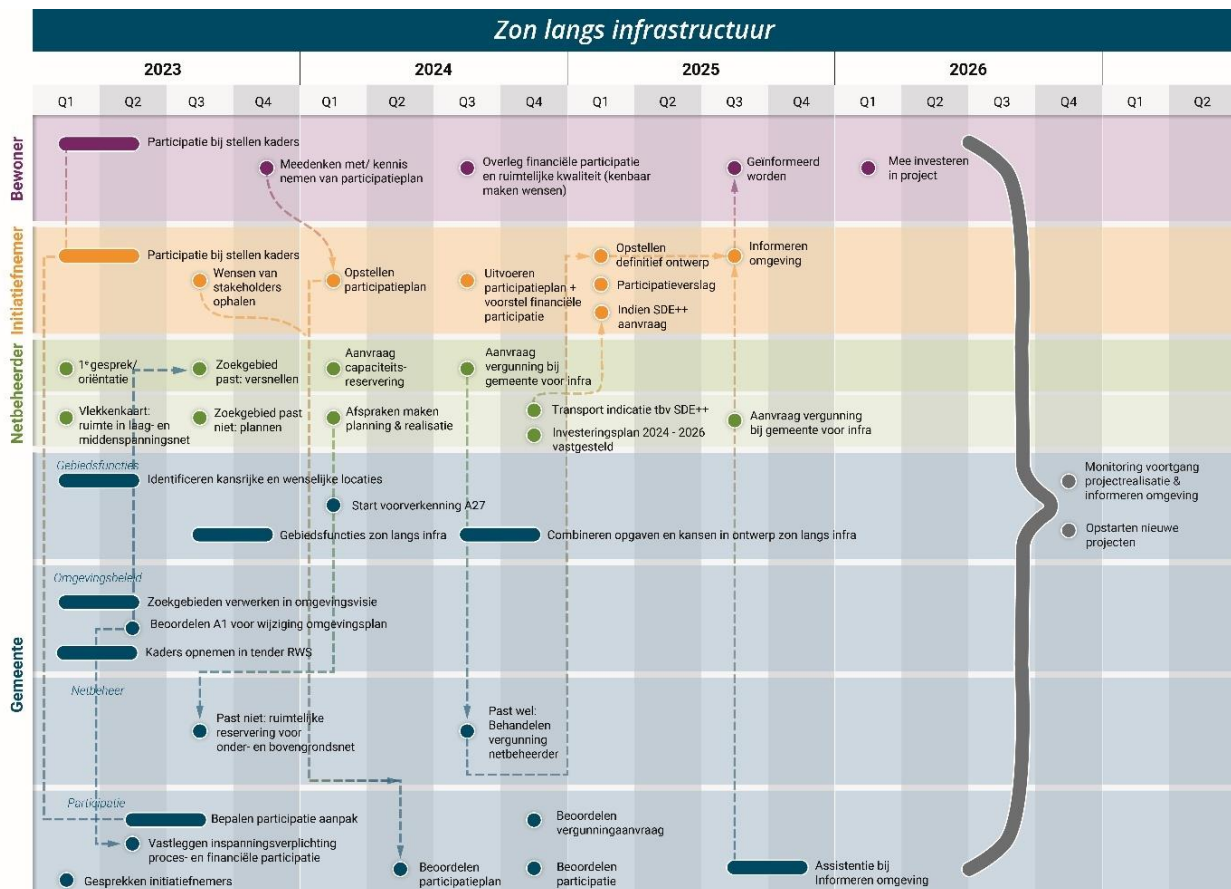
Zon langs infrastructuur

2023 2024 2025 2026

Q1 Q2 Q3 Q4 Q1 Q2 Q3 Q4 Q1 Q2 Q3 Q4 Q1 Q2 Q3 Q4 Q1 Q2

Bewoner

Participatie bij stellen kaders

Meedenken met/ kennis nemen van participatieplan

Overleg financiële participatie en ruimtelijke kwaliteit (kenbaar maken wensen)

Geïnformeerd worden

Mee investeren in project

Initiatiefnemer

Participatie bij stellen kaders

Wensen van stakeholders ophalen

Opstellen participatieplan

Uitvoeren participatieplan + voorstel financiële participatie

Opstellen definitief ontwerp

Participatieverslag

Indien SDE++ aanvraag

Informeren omgeving

Netbeheerder

1e gesprek/ oriëntatie

Zoekgebied past: versnellen

Aanvraag capaciteits-reservering

Aanvraag vergunning bij gemeente voor infra

Vlekkenkaart: ruimte in laag- en middenspanningsnet

Zoekgebied past niet: plannen

Afspraken maken planning & realisatie

Transport indicatie tbv SDE++

Investeringsplan 2024 - 2026 vastgesteld

Aanvraag vergunning bij gemeente voor infra

Gemeente

Gebiedsfuncties

Identificeren kansrijke en wenselijke locaties

Start voorverkenning A27

Gebiedsfuncties zon langs infra

Combineren opgaven en kansen in ontwerp zon langs infra

Monitoring voortgang projectrealisatie & informeren omgeving

Opstarten nieuwe projecten

Omgevingsbeleid

Zoekgebieden verwerken in omgevingsvisie

Beoordelen A1 voor wijziging omgevingsplan

Kaders opnemen in tender RWS

Netbeheer

Past niet: ruimtelijke reservering voor onder- en bovengrondsnet

Past wel: Behandelen vergunning netbeheerder

Participatie

Bepalen participatie aanpak

Beoordelen vergunningaanvraag

Vastleggen inspanningsverplichting proces- en financiële participatie

Gesprekken initiatiefnemers

Beoordelen participatieplan

Beoordelen participatie

Assistentie bij Informeren omgeving